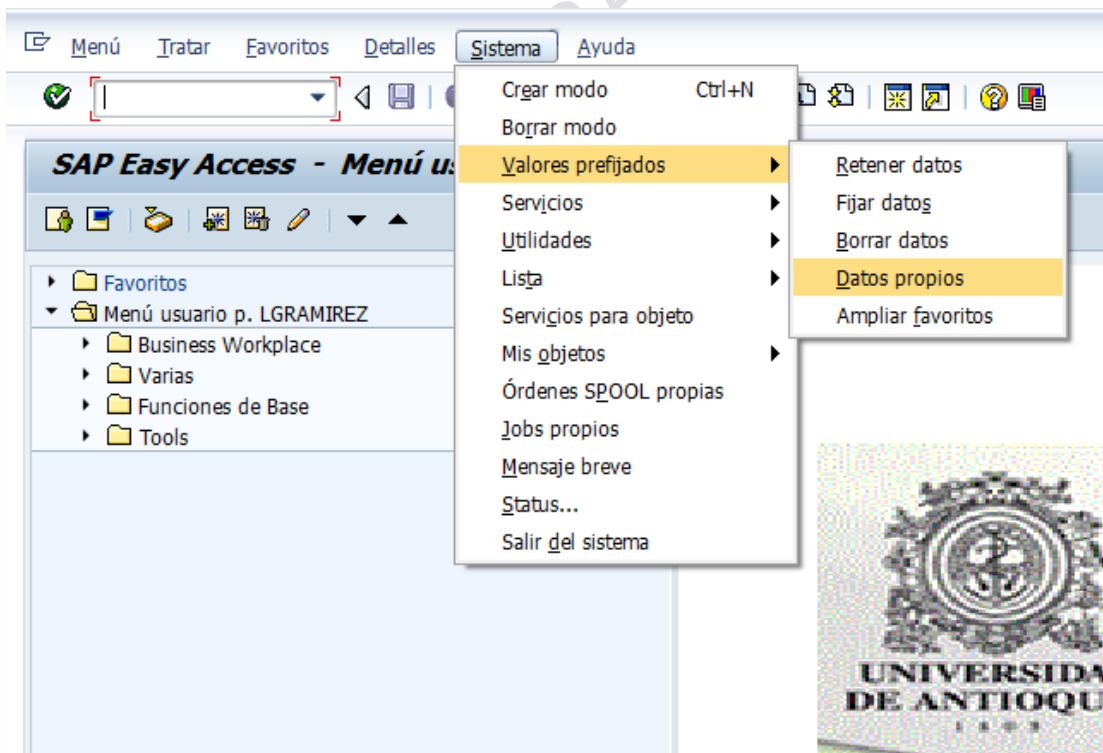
Menú Tratar Favoritos Detalles Sistema Ayuda

SAP Easy Access - Menú u

Favoritos
Menú usuario p. LGRAMIREZ
Business Workplace
Varias
Funciones de Base
Tools

Crear modo Ctrl+N
Borrar modo
Valores prefijados
Servicios
Utilidades
Lista
Servicios para objeto
Mis objetos
Órdenes SPOOL propias
Jobs propios
Mensaje breve
Status...
Salir del sistema

Retener datos
Fijar datos
Borrar datos
Datos propios
Ampliar favoritos

UNIVERSIDA
DE ANTIOQU